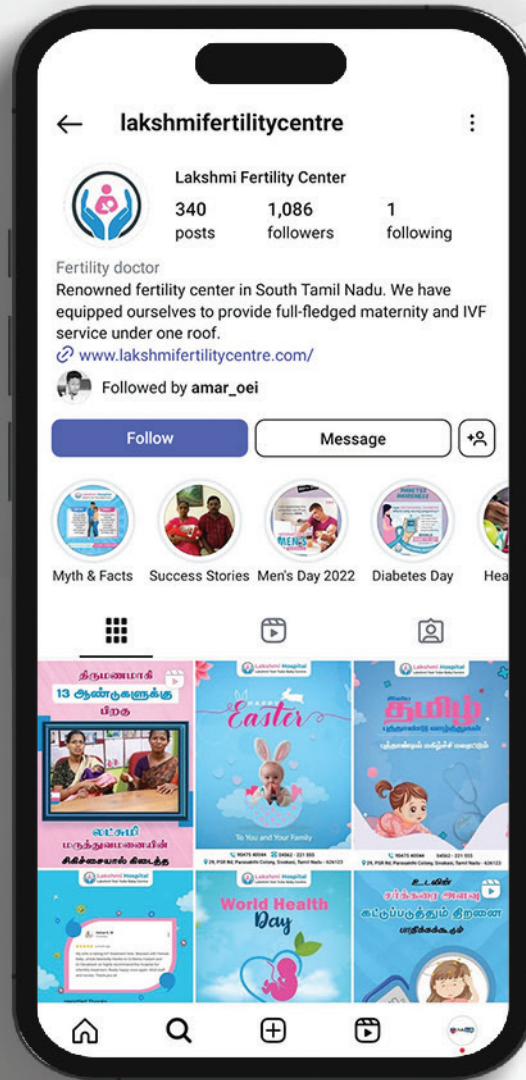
lakshmifertilitycentre

Lakshmi Fertility Center
340 posts
1,086 followers
1 following

Fertility doctor
Renowned fertility center in South Tamil Nadu. We have equipped ourselves to provide full-fledged maternity and IVF service under one roof.
www.lakshmifertilitycentre.com/

Followed by amar_oei

Follow
Message

Myth & Facts
Success Stories
Men's Day 2022
Diabetes Day
Hea

திருமணமாகி 13 ஆண்டுகளுக்கு பிறகு
லட்சுமி மருத்துவமனையின் சிகிச்சையால் கிடைத்த

Lakshmi Hospital
Easter
To You and Your Family

Lakshmi Hospital
தமிழ்
புத்தாண்டு நல்வாழ்த்துக்கள்

Lakshmi Hospital

Lakshmi Hospital
World Health Day

உடலில் சர்க்கரை அளவு கட்டுப்படுத்தும் திறனை பாதிக்கக்கூடும்